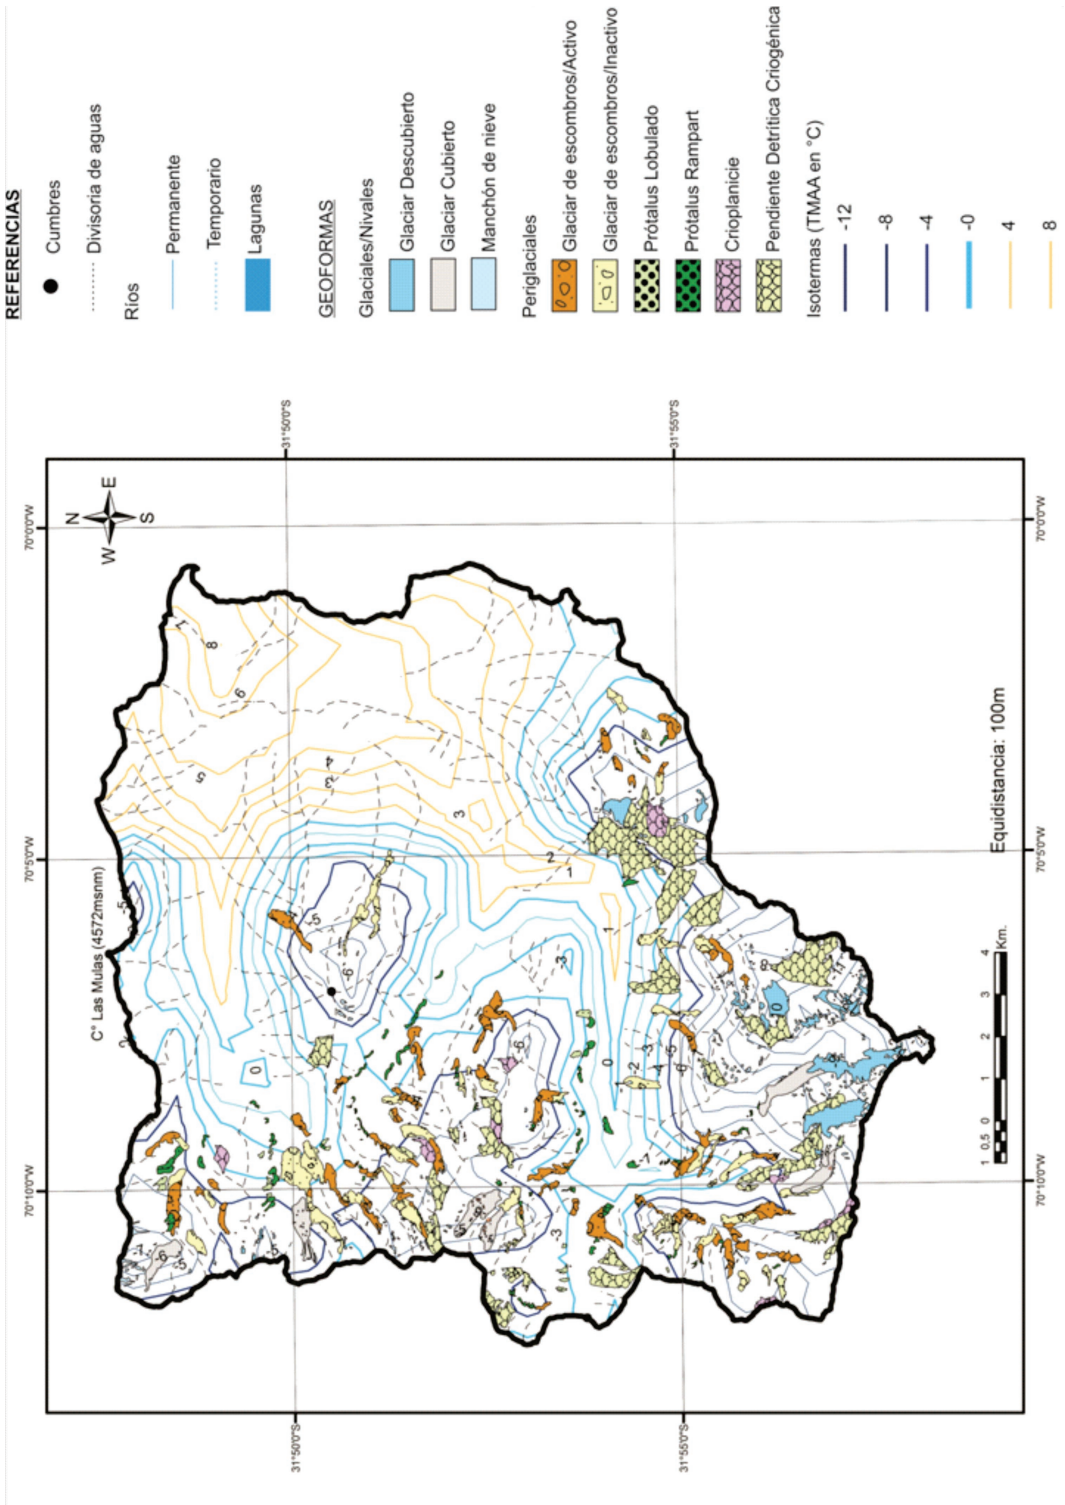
REFERENCIAS
Cumbres
Divisoria de aguas
Ríos
Permanente
Temporario
Lagunas

GEOFORMAS
Glaciales/Nivales
Glaciar Descubierto
Glaciar Cubierto
Manchón de nieve
Periglaciales
Glaciar de escombros/Activo
Glaciar de escombros/Inactivo
Prótalus Lobulado
Prótalus Rampart
Crioplanicie
Pendiente Detrítica Criogénica
Isotermas (TMAA en °C)
-12
-8
-4
-0
4
8

31°50'0"S
31°55'0"S
70°0'0"W
70°5'0"W
70°10'0"W
N
E
S
W
C° Las Mulas (4572msnm)
Equidistancia: 100m
Km.
4 3 2 1 0,5 0 1
8
6
5
4
3
2
1
0
-1
-2
-3
-4
-5
-6
-8
-10
31°50'0"S
31°55'0"S
70°0'0"W
70°5'0"W
70°10'0"W